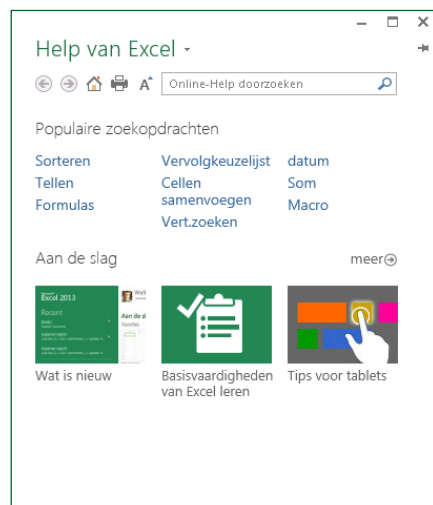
Help van Excel

Online-Help doorzoeken

Populaire zoekopdrachten

Sorteren
Tellen
Formulas

Vervolgkeuzelijst
Cellen samenvoegen
Vert.zoeken

datum
Som
Macro

Aan de slag

meer

Excel 2013
Recent

Aan de slag

Wat is nieuw

Basisvaardigheden van Excel leren

Tips voor tablets